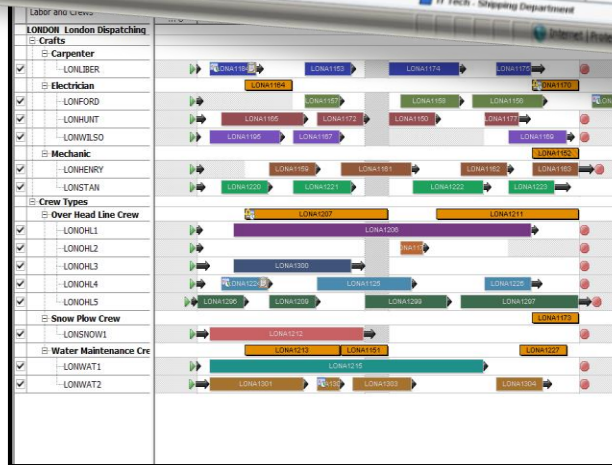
Labor and Crews

IT Tech - Shipping Department

Internet | Protected

LONDON London Dispatching
⊟ Crafts
⊟ Carpenter
LONLIBER
⊟ Electrician
LONFORD
LONHUNT
LONWILSO
⊟ Mechanic
LONHENRY
LONSTAN
⊟ Crew Types
⊟ Over Head Line Crew
LONOHL1
LONOHL2
LONOHL3
LONOHL4
LONOHL5
⊟ Snow Plow Crew
LONSNOW1
⊟ Water Maintenance Cre
LONWAT1
LONWAT2

LONA1164 LONA1153 LONA1174 LONA1176
LONA1164 LONA1170
LONA1157 LONA1159 LONA1155
LONA1165 LONA1172 LONA1150 LONA1177
LONA1195 LONA1167 LONA1169
LONA1152
LONA1159 LONA1161 LONA1162 LONA1163
LONA1220 LONA1221 LONA1222 LONA1223
LONA1207 LONA1211
LONA1206
LONA11
LONA1300
LONA1224 LONA1225 LONA1226
LONA1296 LONA1209 LONA1299 LONA1297
LONA1173
LONA1213
LONA1213 LONA1151 LONA1227
LONA1215
LONA1301 LONA130 LONA1303 LONA1304